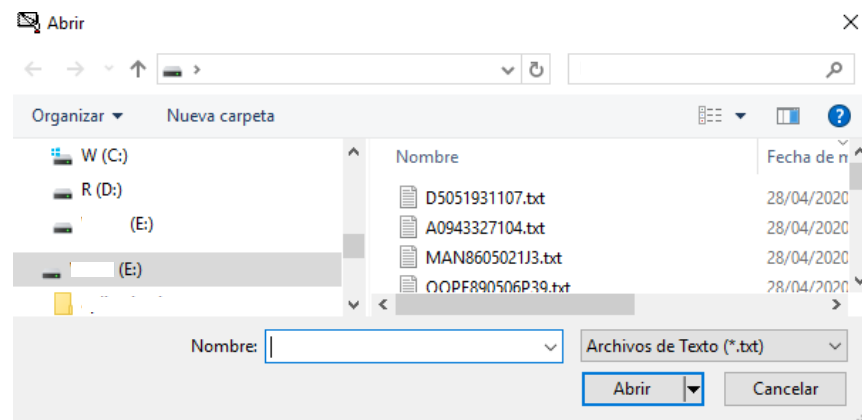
Abrir

Organizar ▾ Nueva carpeta

W (C:)
R (D:)
(E:)
(E:)

Nombre
Fecha de m

D5051931107.txt 28/04/2020
A0943327104.txt 28/04/2020
MAN8605021J3.txt 28/04/2020
OOPF890506P39.txt 28/04/2020

Nombre:
Archivos de Texto (*.txt)
Abrir
Cancelar